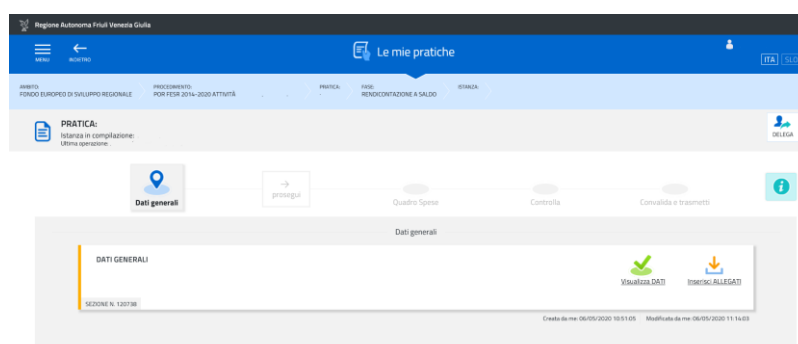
Regione Autonoma Friuli Venezia Giulia

MENU

INDIETRO

Le mie pratiche

ITA SLO

AMBITO:
FONDO EUROPEO DI SVILUPPO REGIONALE

PROCEDIMENTO:
POR FESR 2014-2020 ATTIVITÀ

PRATICA:

FASE:
RENDICONTAZIONE A SALDO

ISTANZA:

PRATICA:
Istanza in compilazione:
Ultima operazione:

DELEGA

Dati generali

prosegui

Quadro Spese

Controlla

Convalida e trasmetti

Dati generali

DATI GENERALI

Visualizza DATI

Inserisci ALLEGATI

SEZIONE N. 120738

Creata da me: 06/05/2020 10:51:05 Modificata da me: 06/05/2020 11:14:03